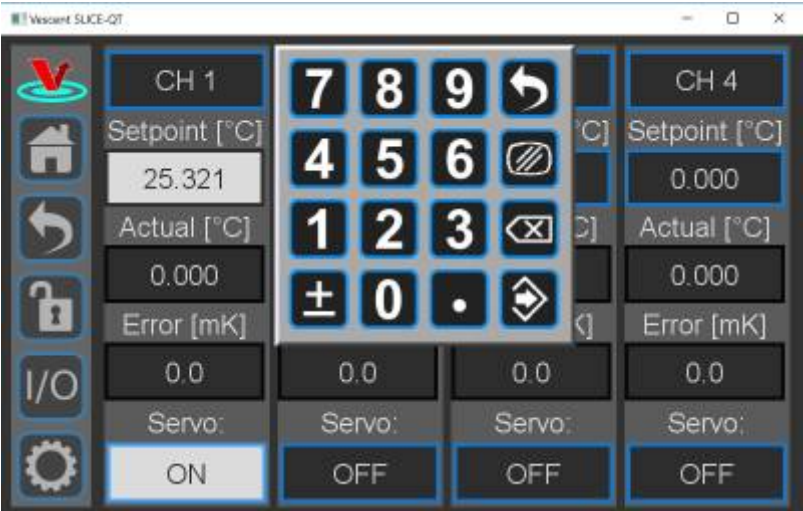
Vescent SLICE-QT

V

CH 1
Setpoint [°C]
25.321
Actual [°C]
0.000
Error [mK]
0.0
Servo:
ON

7 8 9
4 5 6
1 2 3
± 0 .

[°C]
[°C]
K]
0.0
Servo:
OFF

0.0
Servo:
OFF

CH 4
Setpoint [°C]
0.000
Actual [°C]
0.000
Error [mK]
0.0
Servo:
OFF

I/O